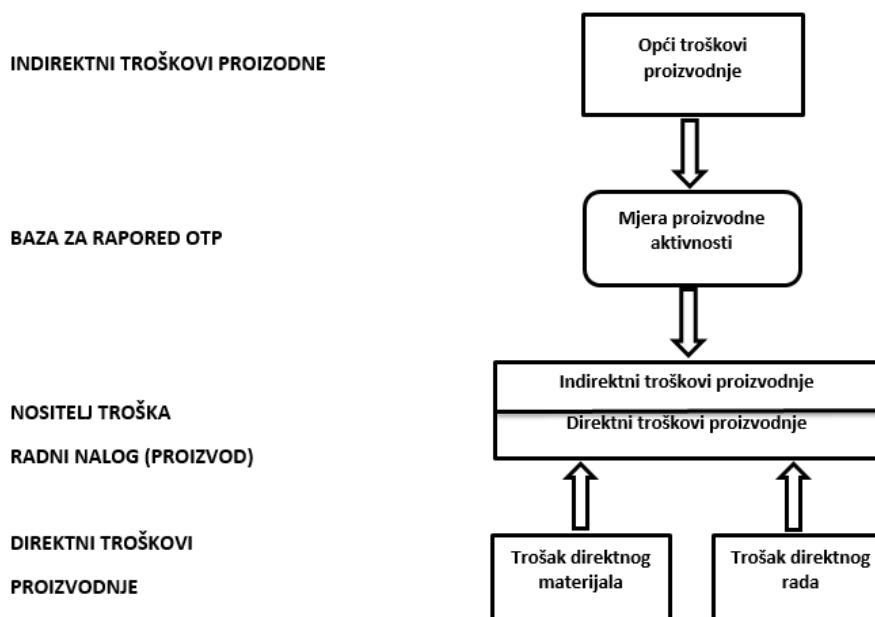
INDIREKTNI TROŠKOVI PROIZODNE

Opći troškovi proizvodnje

BAZA ZA RAPORED OTP

Mjera proizvodne aktivnosti

NOSITELJ TROŠKA

RADNI NALOG (PROIZVOD)

Indirektni troškovi proizvodnje

Direktni troškovi proizvodnje

DIREKTNI TROŠKOVI

PROIZVODNJE

Trošak direktnog materijala

Trošak direktnog rada